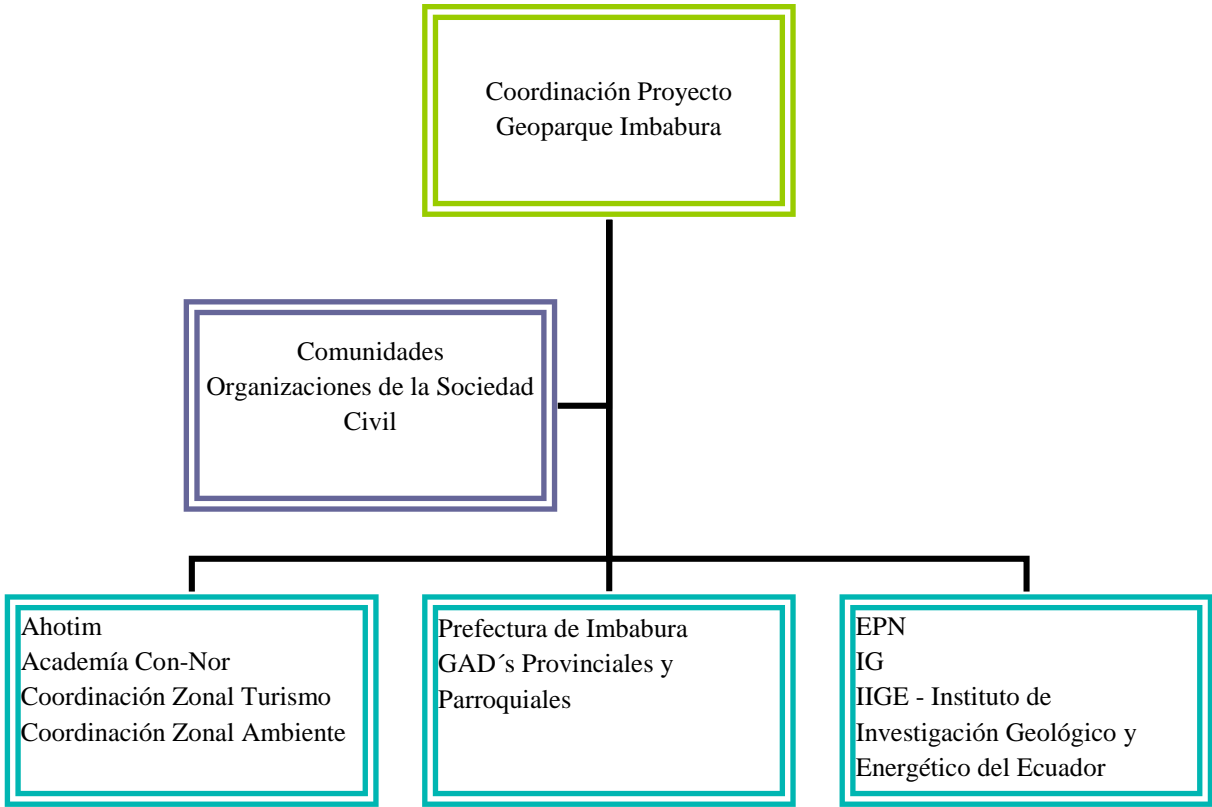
Coordinación Proyecto Geoparque Imbabura

Comunidades
Organizaciones de la Sociedad Civil

Ahotim
Academía Con-Nor
Coordinación Zonal Turismo
Coordinación Zonal Ambiente

Prefectura de Imbabura
GAD´s Provinciales y Parroquiales

EPN
IG
IIGE - Instituto de Investigación Geológico y Energético del Ecuador